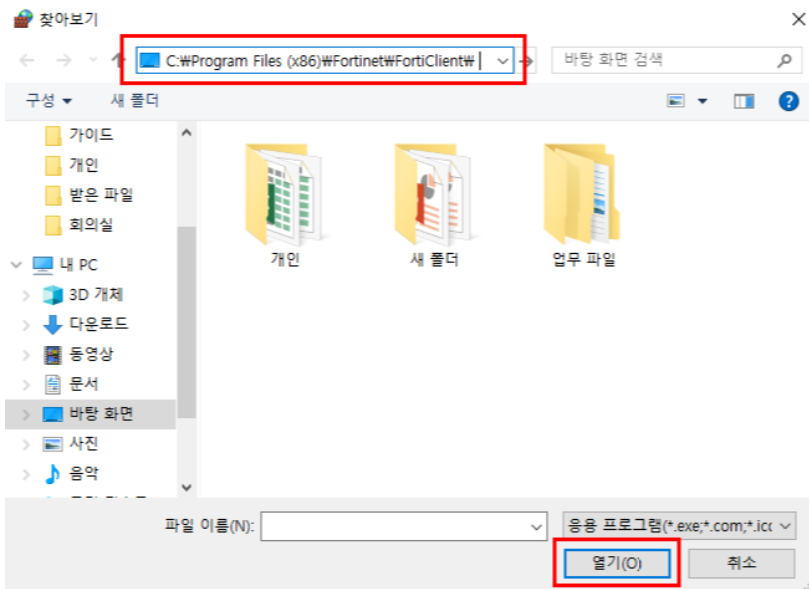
찾아보기

C:₩Program Files (x86)₩Fortinet₩FortiClient₩

바탕 화면 검색

구성 ▾ 새 폴더

가이드
개인
받은 파일
회의실
내 PC
3D 개체
다운로드
동영상
문서
바탕 화면
사진
음악

개인
새 폴더
업무 파일

파일 이름(N):

응용 프로그램(*.exe;*.com;*.ico

열기(O)
취소